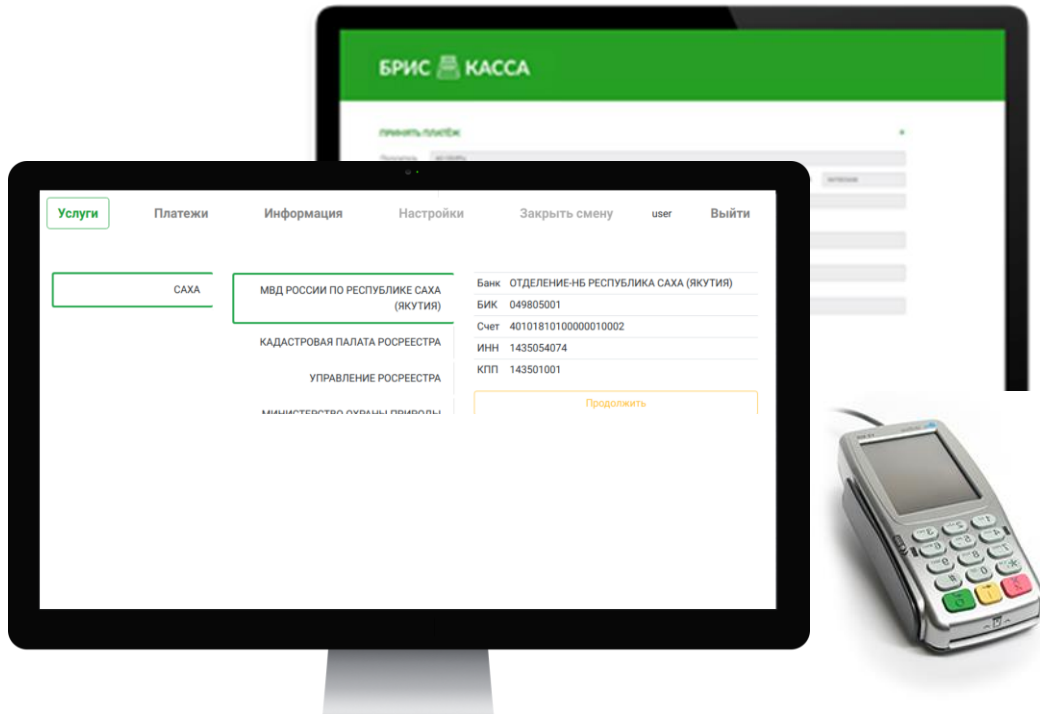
БРИС КАССА

ПРИНЯТЬ ПЛАТЁЖ

Услуги Платежи Информация Настройки Закрыть смену user Выйти

САХА

МВД РОССИИ ПО РЕСПУБЛИКЕ САХА (ЯКУТИЯ)

КАДАСТРОВАЯ ПАЛАТА РОСРЕЕСТРА

УПРАВЛЕНИЕ РОСРЕЕСТРА

МИНИСТЕРСТВО ОХРАНЫ ПРИРОДЫ

| | |
|---|---|
| Банк | ОТДЕЛЕНИЕ-НБ РЕСПУБЛИКА САХА (ЯКУТИЯ) |
| БИК | 049805001 |
| Счет | 40101810100000010002 |
| ИНН | 1435054074 |
| КПП | 143501001 |

Продолжить